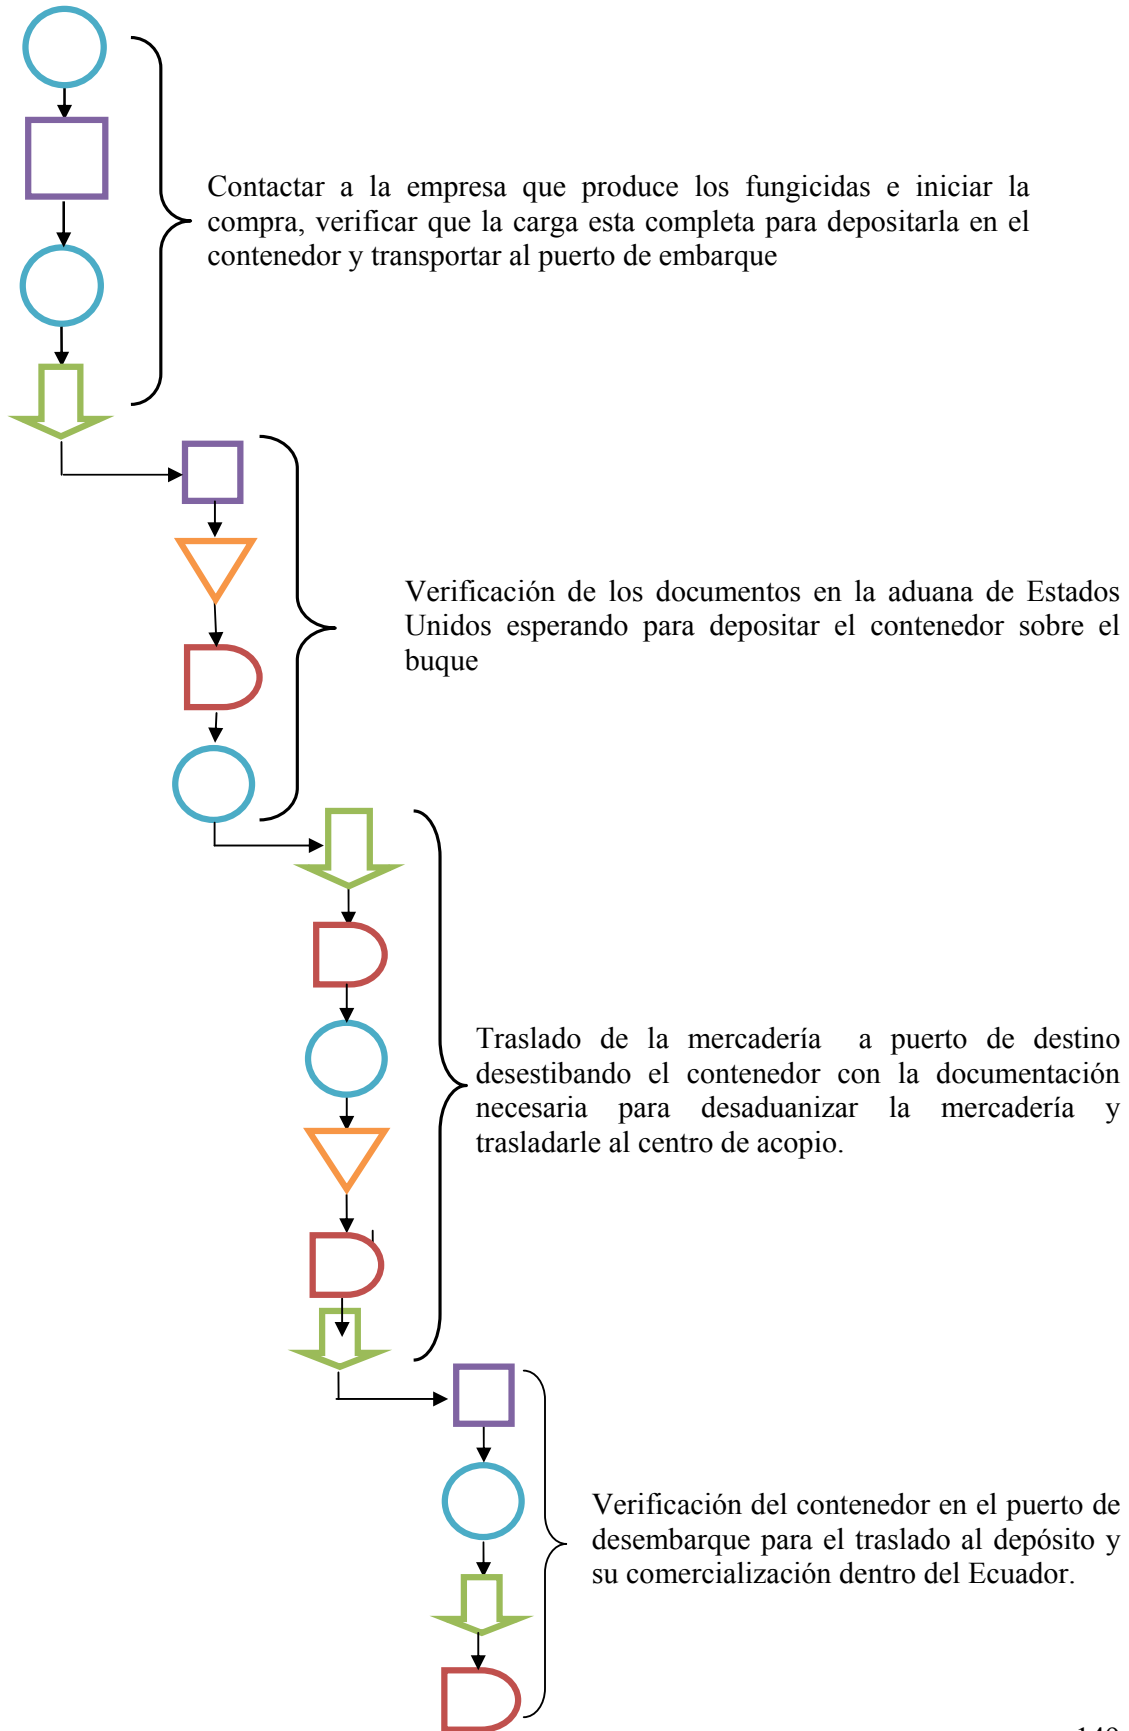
Contactar a la empresa que produce los fungicidas e iniciar la compra, verificar que la carga esta completa para depositarla en el contenedor y transportar al puerto de embarque

Verificación de los documentos en la aduana de Estados Unidos esperando para depositar el contenedor sobre el buque

Traslado de la mercadería a puerto de destino desestibando el contenedor con la documentación necesaria para desaduanizar la mercadería y trasladarle al centro de acopio.

Verificación del contenedor en el puerto de desembarque para el traslado al depósito y su comercialización dentro del Ecuador.

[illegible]